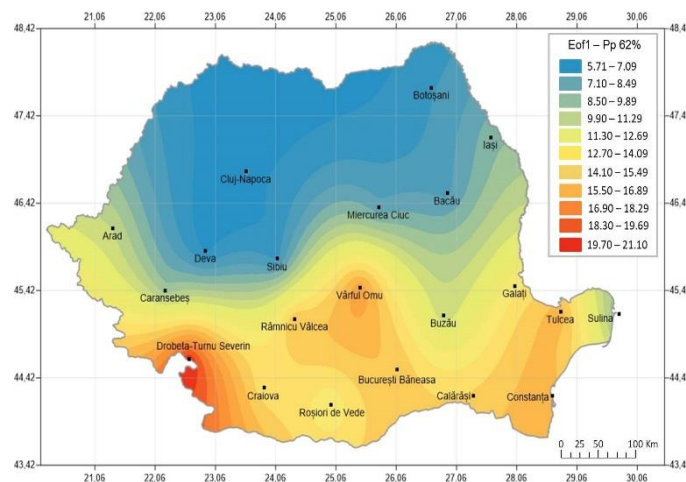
21,06 22,06 23,06 24,06 25,06 26,06 27,06 28,06 29,06 30,06

48,42
47,42
46,42
45,42
44,42
43,42

48,4
47,4
46,4
45,4
44,4
43,4

Eof1 – Pp 62%
5.71 – 7.09
7.10 – 8.49
8.50 – 9.89
9.90 – 11.29
11.30 – 12.69
12.70 – 14.09
14.10 – 15.49
15.50 – 16.89
16.90 – 18.29
18.30 – 19.69
19.70 – 21.10

Botoșani
Iași
Cluj-Napoca
Bacău
Miercurea Ciuc
Arad
Deva
Sibiu
Caransebeș
Vârful Omu
Galați
Râmnicu Vâlcea
Buzău
Tulcea
Sulina
Drobeta-Turnu Severin
București Băneasa
Craiova
Călărăși
Constanța
Roșiori de Vede

0 25 50 100 Km

21,06 22,06 23,06 24,06 25,06 26,06 27,06 28,06 29,06 30,06